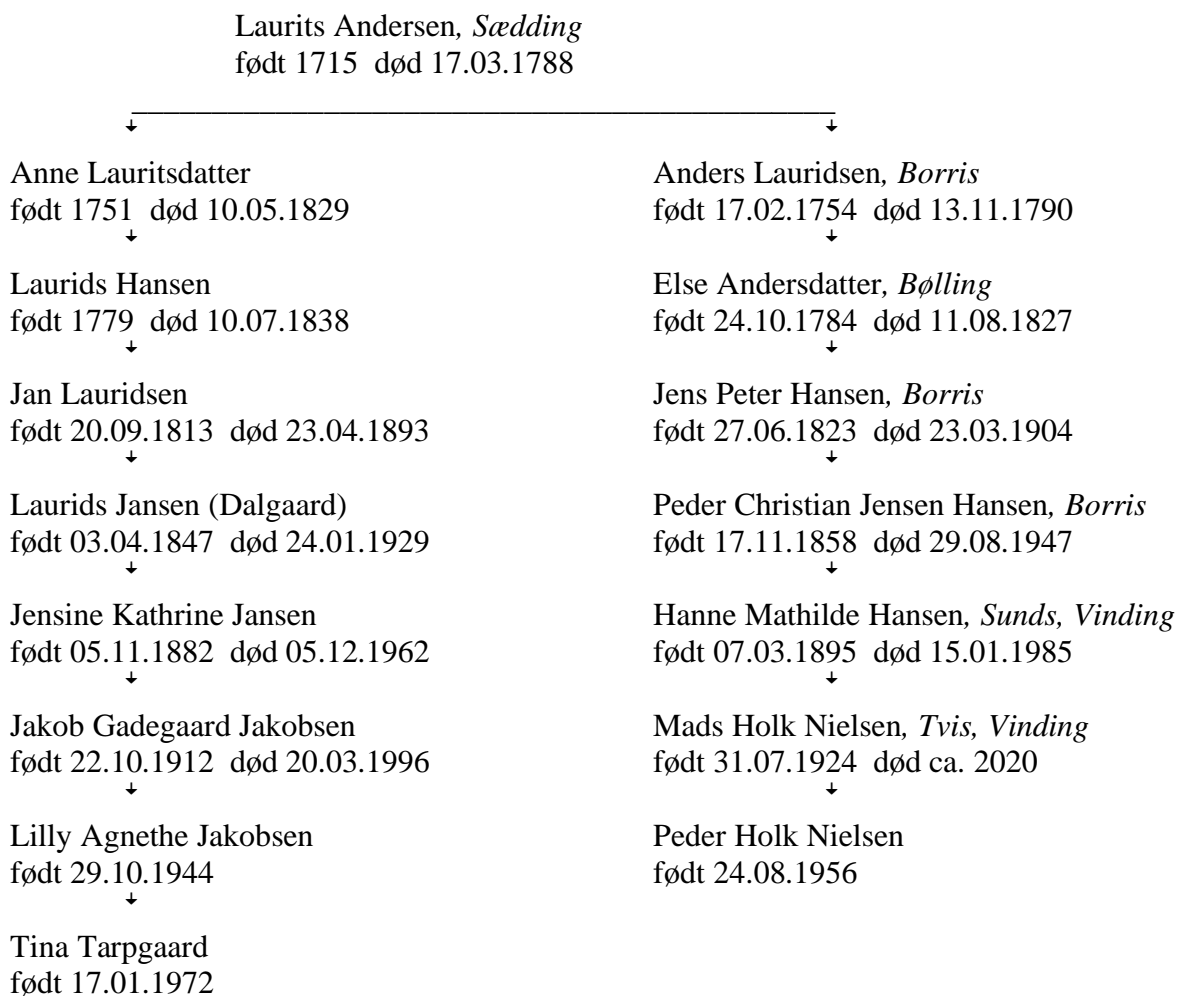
Laurits Andersen, *Sædding*
født 1715 død 17.03.1788

Anne Lauritsdatter
født 1751 død 10.05.1829

Laurids Hansen
født 1779 død 10.07.1838

Jan Lauridsen
født 20.09.1813 død 23.04.1893

Laurids Jansen (Dalgaard)
født 03.04.1847 død 24.01.1929

Jensine Kathrine Jansen
født 05.11.1882 død 05.12.1962

Jakob Gadegaard Jakobsen
født 22.10.1912 død 20.03.1996

Lilly Agnethe Jakobsen
født 29.10.1944

Tina Tarpgaard
født 17.01.1972

Anders Lauridsen, *Borris*
født 17.02.1754 død 13.11.1790

Else Andersdatter, *Bølling*
født 24.10.1784 død 11.08.1827

Jens Peter Hansen, *Borris*
født 27.06.1823 død 23.03.1904

Peder Christian Jensen Hansen, *Borris*
født 17.11.1858 død 29.08.1947

Hanne Mathilde Hansen, *Sunds, Vinding*
født 07.03.1895 død 15.01.1985

Mads Holk Nielsen, *Tvis, Vinding*
født 31.07.1924 død ca. 2020

Peder Holk Nielsen
født 24.08.1956